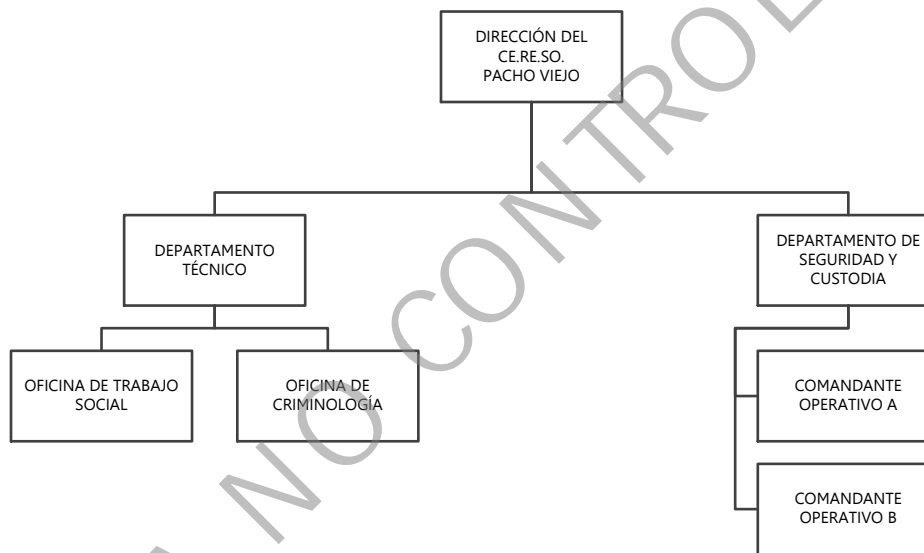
DIRECCIÓN DEL CE.RE.SO. PACHO VIEJO

DEPARTAMENTO TÉCNICO

DEPARTAMENTO DE SEGURIDAD Y CUSTODIA

OFICINA DE TRABAJO SOCIAL

OFICINA DE CRIMINOLOGÍA

COMANDANTE OPERATIVO A

COMANDANTE OPERATIVO B

NO CONTROL